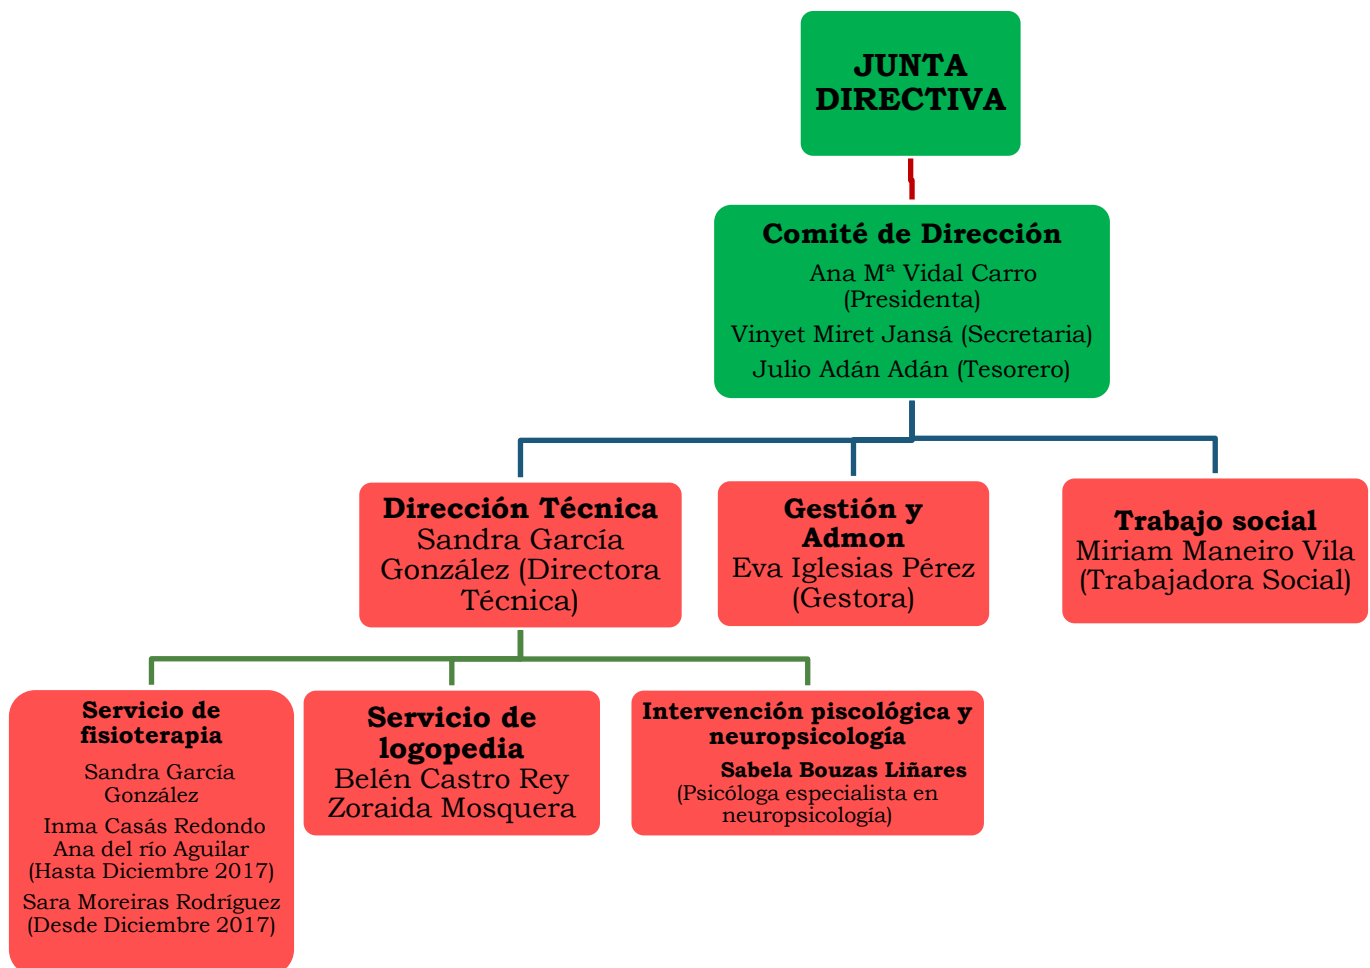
JUNTA DIRECTIVA

Comité de Dirección
Ana Mª Vidal Carro (Presidenta)
Vinyet Miret Jansá (Secretaria)
Julio Adán Adán (Tesorero)

Dirección Técnica
Sandra García González (Directora Técnica)

Gestión y Admon
Eva Iglesias Pérez (Gestora)

Trabajo social
Miriam Maneiro Vila (Trabajadora Social)

Servicio de fisioterapia
Sandra García González
Inma Casás Redondo
Ana del río Aguilar (Hasta Diciembre 2017)
Sara Moreiras Rodríguez (Desde Diciembre 2017)

Servicio de logopedia
Belén Castro Rey
Zoraida Mosquera

Intervención piscológica y neuropsicología
Sabela Bouzas Liñares
(Psicóloga especialista en neuropsicología)